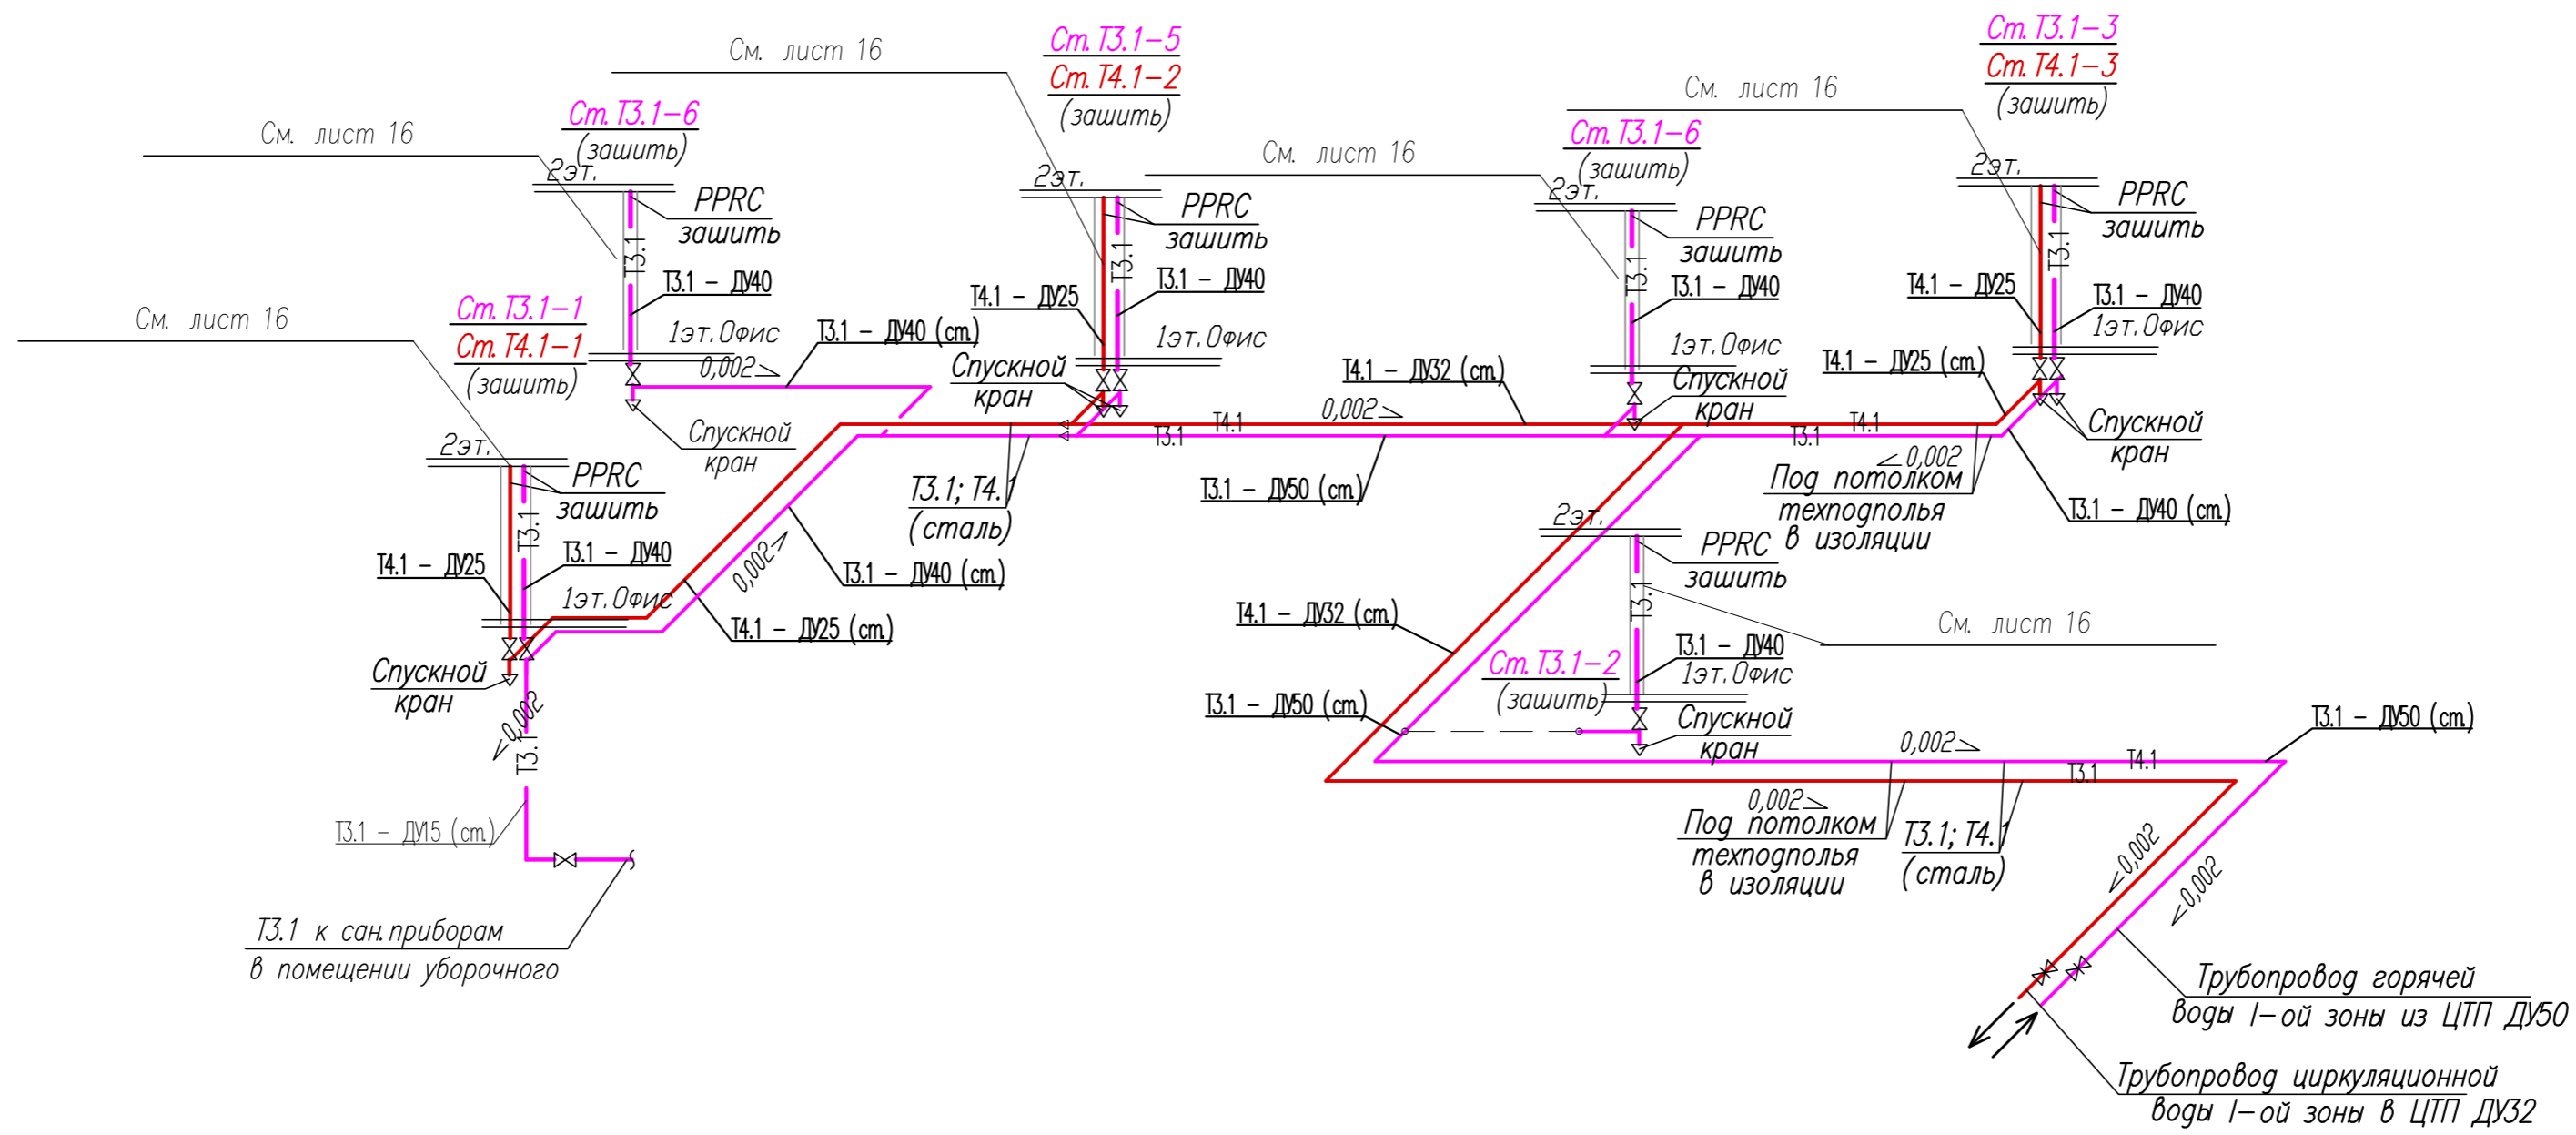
См. лист 16

Ст. Т3.1–5
Ст. Т4.1–2
(зашить)

Ст. Т3.1–3
Ст. Т4.1–3
(зашить)

См. лист 16

См. лист 16

Ст. Т3.1–6
(зашить)

См. лист 16

Ст. Т3.1–6
(зашить)

2эт.
PPRC
зашить
Т3.1
Т3.1 – ДУ40
1эт. Офис
0,002

2эт.
PPRC
зашить
Т3.1
Т4.1 – ДУ25
Т3.1 – ДУ40
1эт. Офис

2эт.
PPRC
зашить
Т3.1
Т3.1 – ДУ40
1эт. Офис

2эт.
PPRC
зашить
Т3.1
Т4.1 – ДУ25
Т3.1 – ДУ40
1эт. Офис

См. лист 16

Ст. Т3.1–1
Ст. Т4.1–1
(зашить)

Т3.1 – ДУ40 (ст.)

Спускной кран

Спускной кран

Т4.1 – ДУ32 (ст.)
0,002
Т4.1
Т3.1

Спускной кран

Т4.1 – ДУ25 (ст.)
Т4.1
Т3.1
0,002
Под потолком техноподья в изоляции

Спускной кран

Т3.1 – ДУ40 (ст.)

Т3.1 – ДУ50 (ст.)

Т3.1; Т4.1
(сталь)

2эт.
PPRC
зашить
Т3.1
Т4.1 – ДУ25
Т3.1 – ДУ40
1эт. Офис

0,002

Т3.1 – ДУ40 (ст.)

Т4.1 – ДУ25 (ст.)

Спускной кран

0,002
Т3.1

2эт.
PPRC
зашить
Т3.1

Т4.1 – ДУ32 (ст.)

См. лист 16

Ст. Т3.1–2
(зашить)

Т3.1 – ДУ40
1эт. Офис

Т3.1 – ДУ50 (ст.)

Спускной кран

Т3.1 – ДУ50 (ст.)

0,002
Т4.1
Т3.1

0,002
Под потолком техноподья в изоляции

Т3.1; Т4.1
(сталь)

Т3.1 – ДУ15 (ст.)

0,002
0,002

Т3.1 к сан.приборам
в помещении уборочного

Трубопровод горячей
воды I–ой зоны из ЦТП ДУ50

Трубопровод циркуляционной
воды I–ой зоны в ЦТП ДУ32